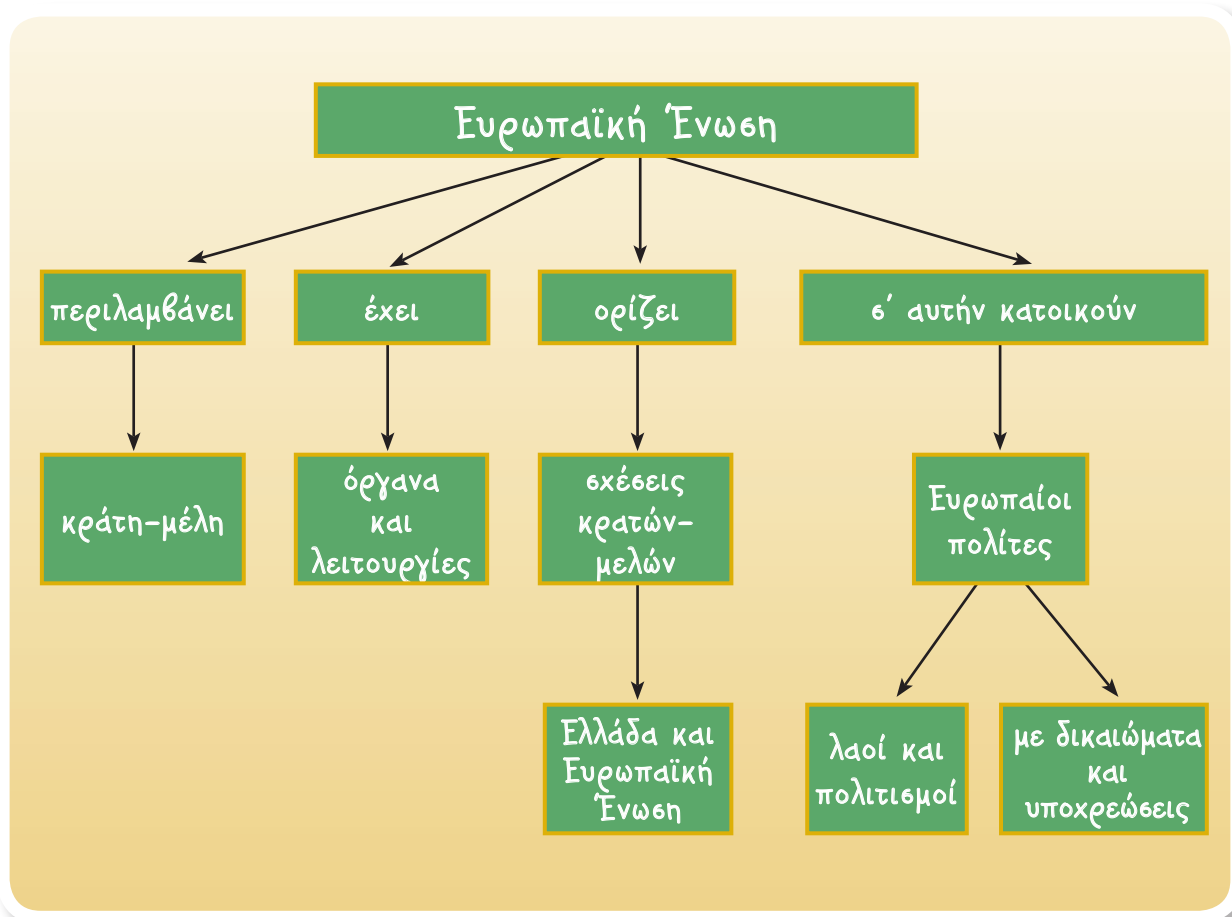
Ευρωπαϊκή Ένωση

περιλαμβάνει

έχει

ορίζει

σ' αυτήν κατοικούν

κράτη-μέλη

όργανα και λειτουργίες

σχέσεις κρατών-μελών

Ευρωπαίοι πολίτες

Ελλάδα και Ευρωπαϊκή Ένωση

λαοί και πολιτισμοί

με δικαιώματα και υποχρεώσεις